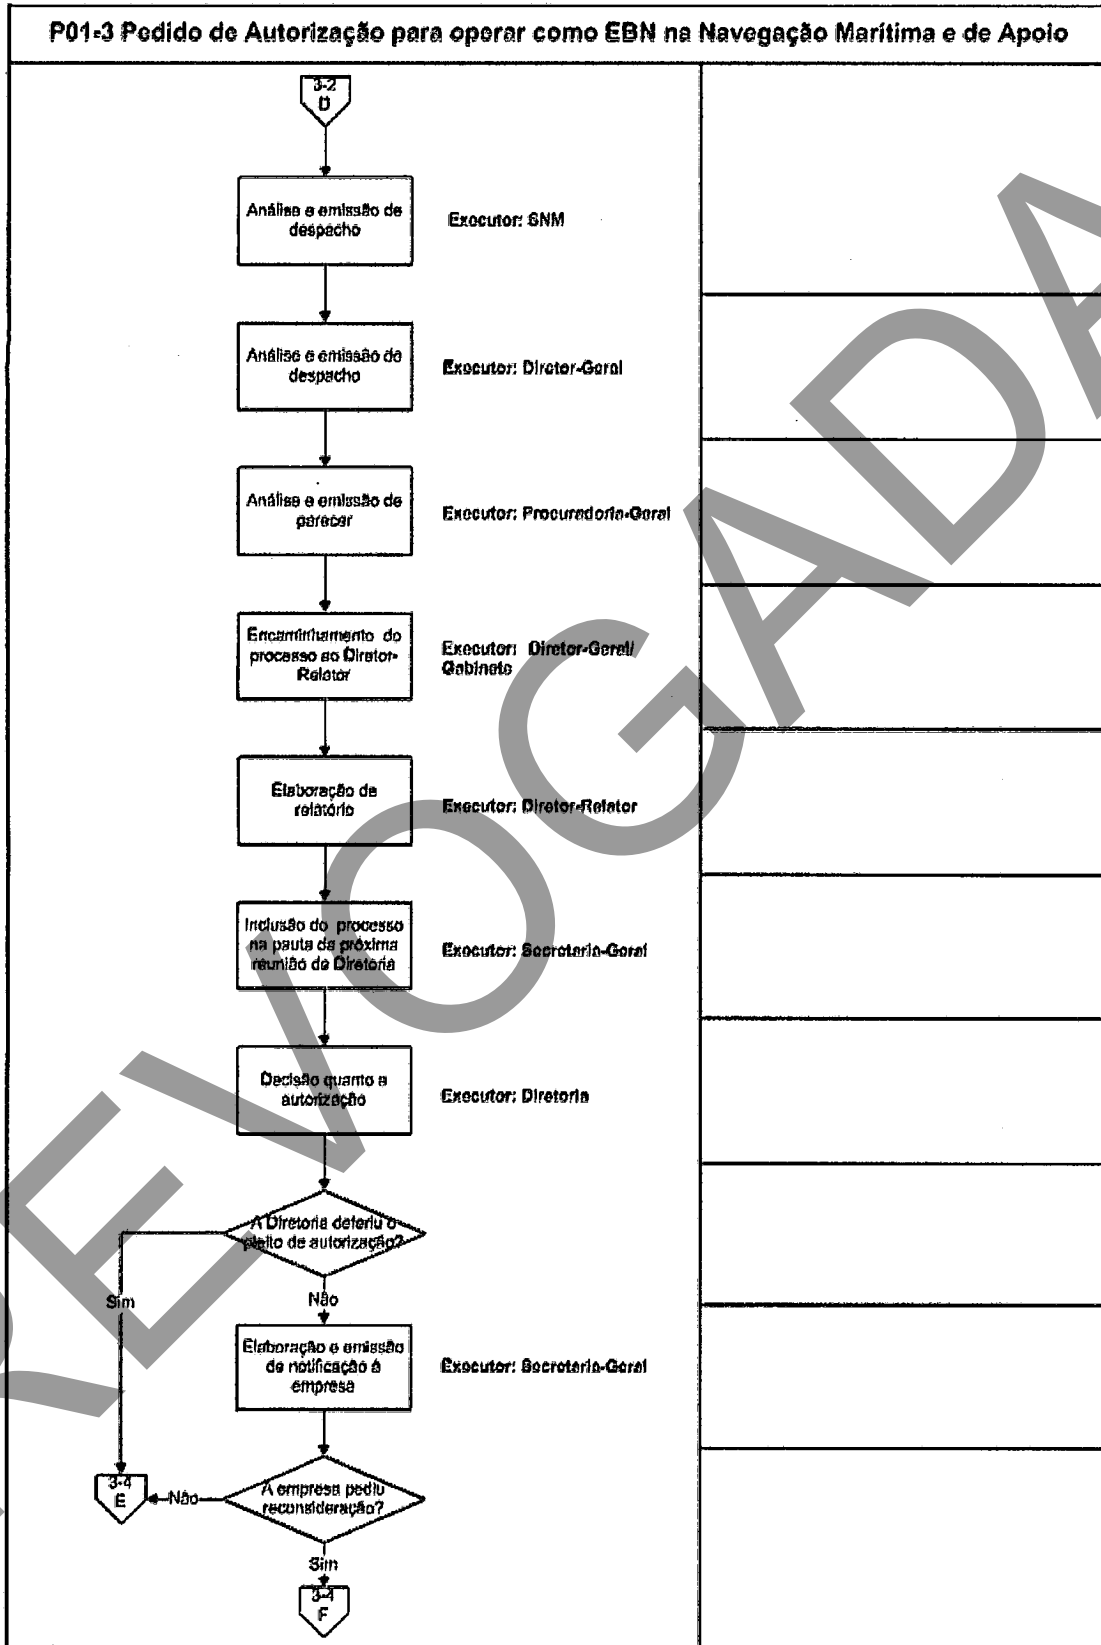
P01-3 Pedido de Autorização para operar como EBN na Navegação Marítima e de Apoio

3-2
D

Análise e emissão de despacho

Executor: SNM

Análise e emissão de despacho

Executor: Diretor-Geral

Análise e emissão de parecer

Executor: Procuradoria-Geral

Encaminhamento do processo ao Diretor-Relator

Executor: Diretor-Geral/ Gabinete

Elaboração de relatório

Executor: Diretor-Relator

Inclusão do processo na pauta da próxima reunião da Diretoria

Executor: Secretaria-Geral

Decisão quanto a autorização

Executor: Diretoria

A Diretoria deferiu o pleito de autorização?

Sim

Não

Elaboração e emissão de notificação à empresa

Executor: Secretaria-Geral

3-4
E

Não

A empresa pediu reconsideração?

Sim

3-4
F

REVOGADA